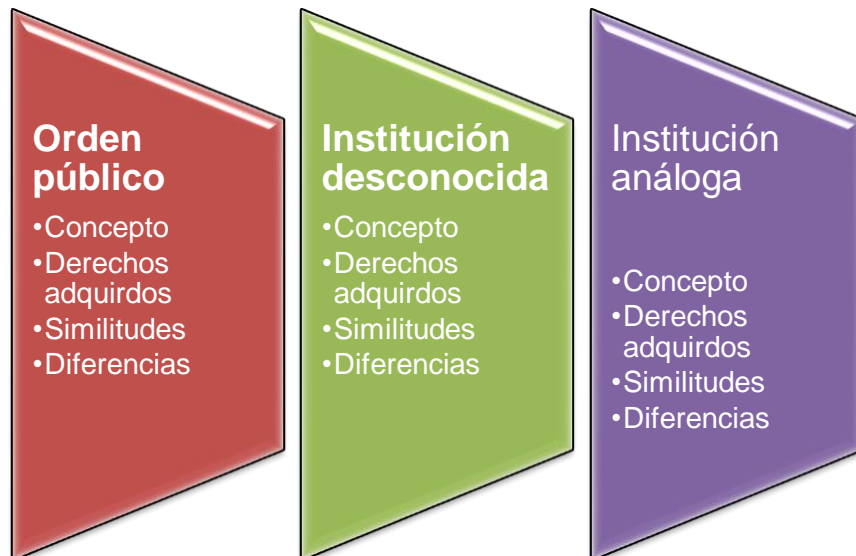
Orden público
•Concepto
•Derechos adquirdos
•Similitudes
•Diferencias

Institución desconocida
•Concepto
•Derechos adquirdos
•Similitudes
•Diferencias

Institución análoga
•Concepto
•Derechos adquirdos
•Similitudes
•Diferencias